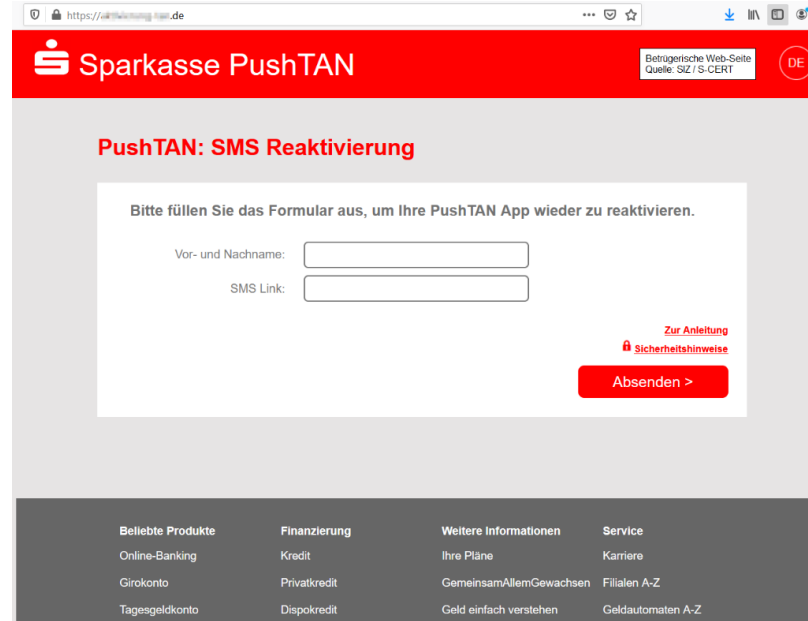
https://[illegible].de

Sparkasse PushTAN

Betrügerische Web-Seite
Quelle: SIZ / S-CERT

DE

PushTAN: SMS Reaktivierung

Bitte füllen Sie das Formular aus, um Ihre PushTAN App wieder zu reaktivieren.

Vor- und Nachname:

SMS Link:

Zur Anleitung

Sicherheitshinweise

Absenden >

Beliebte Produkte
Online-Banking
Girokonto
Tagesgeldkonto

Finanzierung
Kredit
Privatkredit
Dispokredit

Weitere Informationen
Ihre Pläne
GemeinsamAllemGewachsen
Geld einfach verstehen

Service
Karriere
Filialen A-Z
Geldautomaten A-Z